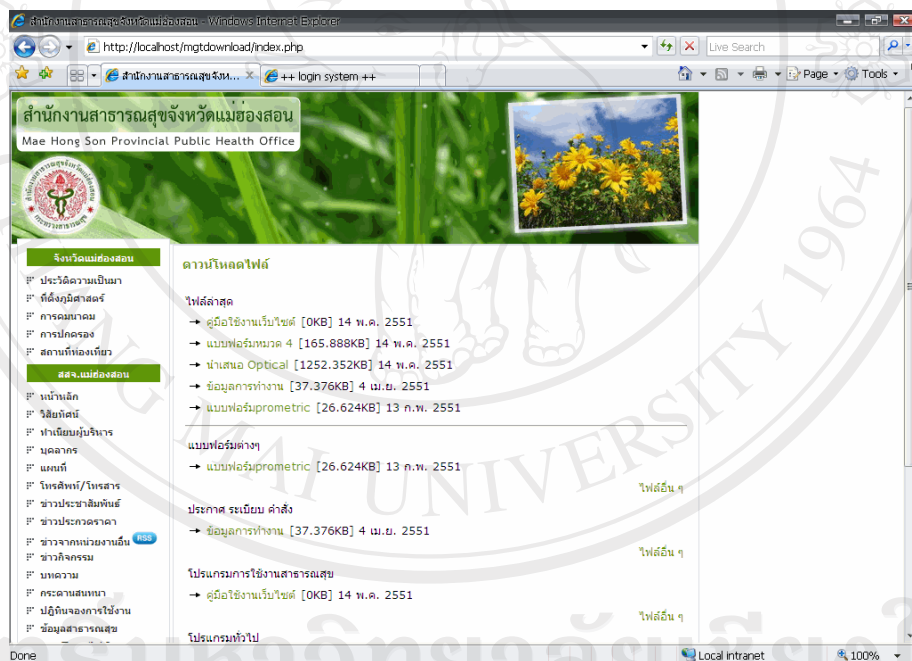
สำนักงานสาธารณสุขจังหวัดแม่ฮ่องสอน - Windows Internet Explorer

http://localhost/mgtdownload/index.php

Live Search

สำนักงานสาธารณสุขจังห...

++ login system ++

Page · Tools ·

สำนักงานสาธารณสุขจังหวัดแม่ฮ่องสอน
Mae Hong Son Provincial Public Health Office

จังหวัดแม่ฮ่องสอน
ประวัติความเป็นมา
ที่ตั้งภูมิศาสตร์
การคมนาคม
การปกครอง
สถานที่ท่องเที่ยว

สสจ.แม่ฮ่องสอน
หน้าหลัก
วิสัยทัศน์
ทำเนียบผู้บริหาร
บุคลากร
แผนที่
โทรศัพท์/โทรสาร
ข่าวประชาสัมพันธ์
ข่าวประกวดราคา
ข่าวจากหน่วยงานอื่น RSS
ข่าวกิจกรรม
บทความ
กระดานสนทนา
ปฏิทินจองการใช้งาน
ข้อมูลสาธารณสุข

ดาวน์โหลดไฟล์

ไฟล์ล่าสุด
→ คู่มือใช้งานเว็บไซต์ [0KB] 14 พ.ค. 2551
→ แบบฟอร์มหมวด 4 [165.888KB] 14 พ.ค. 2551
→ นำเสนอ Optical [1252.352KB] 14 พ.ค. 2551
→ ข้อมูลการทำงาน [37.376KB] 4 เม.ย. 2551
→ แบบฟอร์มprometric [26.624KB] 13 ก.พ. 2551

แบบฟอร์มต่างๆ
→ แบบฟอร์มprometric [26.624KB] 13 ก.พ. 2551
ไฟล์อื่น ๆ

ประกาศ ระเบียบ คำสั่ง
→ ข้อมูลการทำงาน [37.376KB] 4 เม.ย. 2551
ไฟล์อื่น ๆ

โปรแกรมการใช้งานสาธารณสุข
→ คู่มือใช้งานเว็บไซต์ [0KB] 14 พ.ค. 2551
ไฟล์อื่น ๆ

โปรแกรมทั่วไป

Done
Local intranet
100%